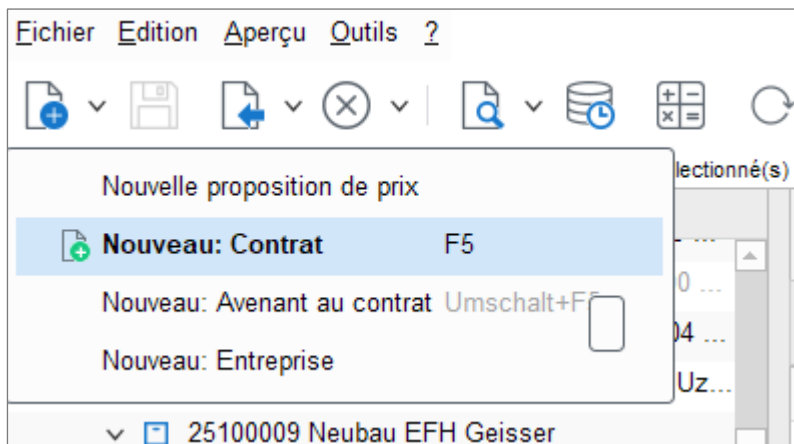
Fichier Edition Aperçu Outils ?

Nouvelle proposition de prix

Nouveau: Contrat F5

Nouveau: Avenant au contrat Umschalt+F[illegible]

Nouveau: Entreprise

lectionné(s)

0 ...

04 ...

Uz...

25100009 Neubau EFH Geisser